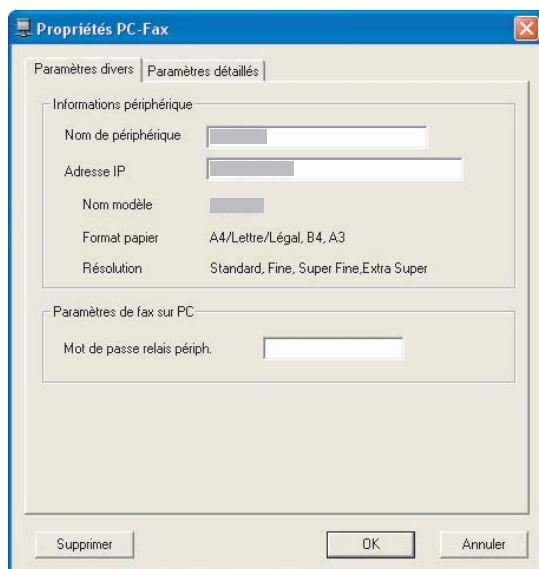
Propriétés PC-Fax

Paramètres divers | Paramètres détaillés

Informations périphérique

Nom de périphérique

Adresse IP

Nom modèle

Format papier A4/Lettre/Légal, B4, A3

Résolution Standard, Fine, Super Fine,Extra Super

Paramètres de fax sur PC

Mot de passe relais périph.

Supprimer

OK

Annuler